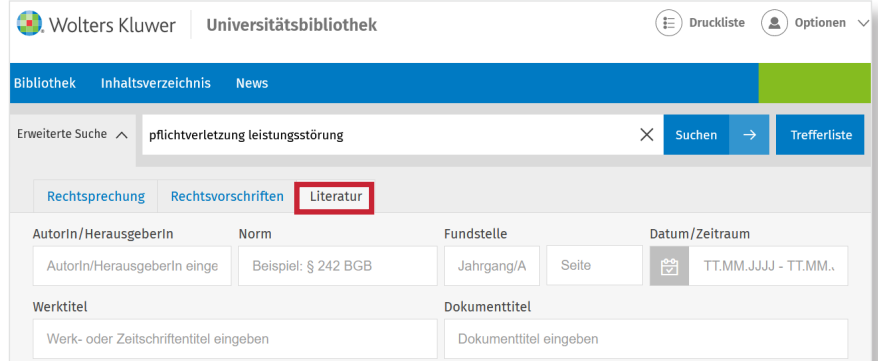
Wolters Kluwer | Universitätsbibliothek

Druckliste Optionen

Bibliothek Inhaltsverzeichnis News

Erweiterte Suche

pflichtverletzung leistungsstörung

Suchen →

Trefferliste

Rechtsprechung Rechtsvorschriften Literatur

AutorIn/HerausgeberIn
AutorIn/HerausgeberIn einge

Norm
Beispiel: § 242 BGB

Fundstelle
Jahrgang/A
Seite

Datum/Zeitraum
TT.MM.JJJJ - TT.MM.

Werktitel
Werk- oder Zeitschriftentitel eingeben

Dokumenttitel
Dokumenttitel eingeben